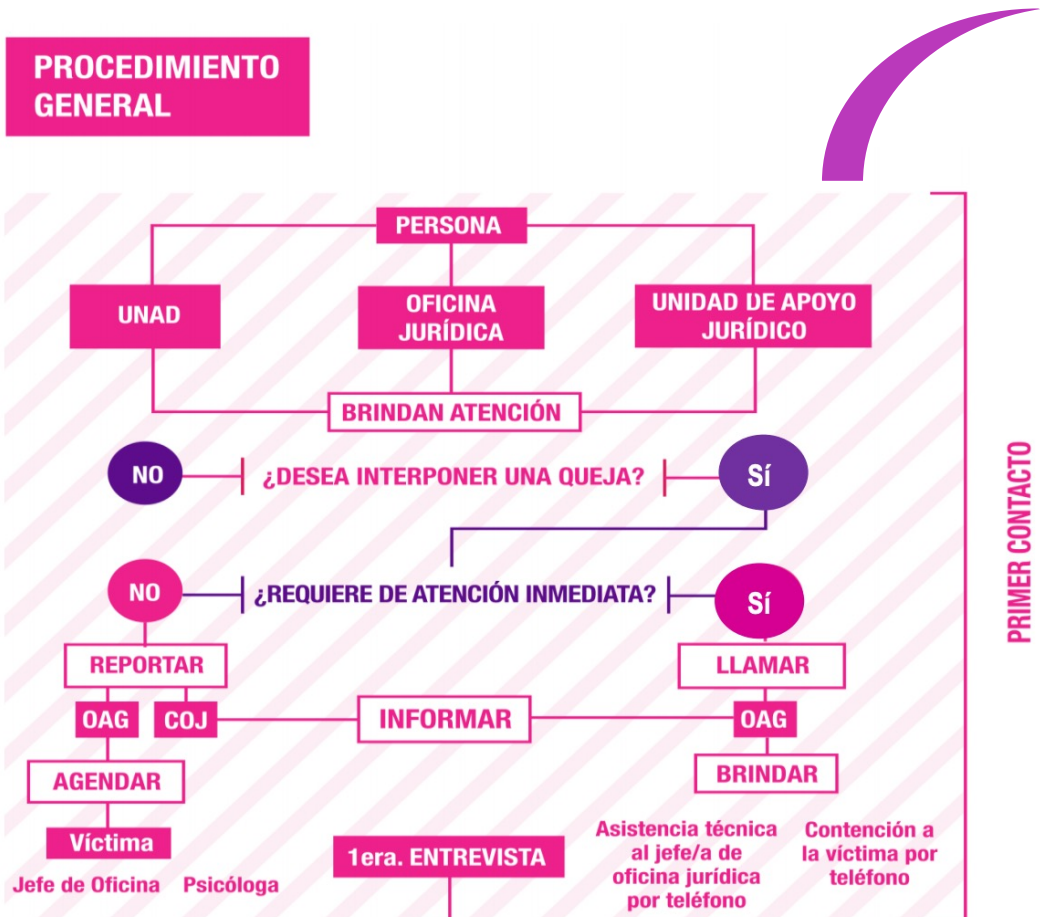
PROCEDIMIENTO GENERAL

PERSONA

UNAD

OFICINA JURÍDICA

UNIDAD DE APOYO JURÍDICO

BRINDAN ATENCIÓN

NO

¿DESEA INTERPONER UNA QUEJA?

Sí

NO

¿REQUIERE DE ATENCIÓN INMEDIATA?

Sí

REPORTAR

LLAMAR

OAG

COJ

INFORMAR

OAG

AGENDAR

BRINDAR

Víctima

Jefe de Oficina

Psicóloga

1era. ENTREVISTA

Asistencia técnica al jefe/a de oficina jurídica por teléfono

Contención a la víctima por teléfono

PRIMER CONTACTO